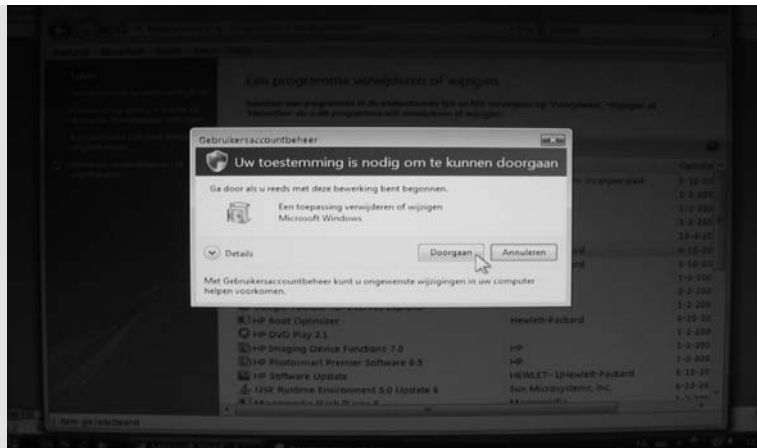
Een programma verwijderen of wijzigen

Gebruikersaccountbeheer

Uw toestemming is nodig om te kunnen doorgaan

Ga door als u reeds met deze bewerking bent begonnen.

Een toepassing verwijderen of wijzigen
Microsoft Windows

Details

Doorgaan

Annuleren

Met Gebruikersaccountbeheer kunt u ongewenste wijzigingen in uw computer helpen voorkomen.

HP Boot Optimizer
HP DVD Play 2.1
HP Imaging Device Functions 7.0
HP Photosmart Premier Software 6.5
HP Software Update
J2SE Runtime Environment 5.0 Update 6

Hewlett-Packard
HP
HP
HEWLETT-1Hewlett-Packard
Sun Microsystems, Inc.

Item geselecteerd